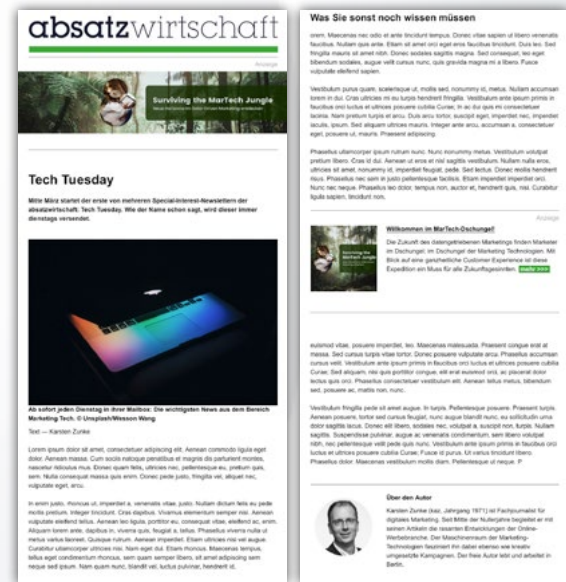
absatzwirtschaft

Anzeige

Surviving the MarTech Jungle

Tech Tuesday

Mitte März startet der erste von mehreren Special-Interest-Newslettern der absatzwirtschaft: Tech Tuesday. Wie der Name schon sagt, wird dieser immer dienstags versendet.

Ab sofort jeden Dienstag in Ihrer Mailbox: Die wichtigsten News aus dem Bereich Marketing Tech. © Unsplash/Wesson Wang

Text — Karsten Zunke

Lorem ipsum dolor sit amet, consectetuer adipiscing elit. Aenean commodo ligula eget dolor. Aenean massa. Cum sociis natoque penatibus et magnis dis parturient montes, nascetur ridiculus mus. Donec quam felis, ultricies nec, pellentesque eu, pretium quis, sem. Nulla consequat massa quis enim. Donec pede justo, fringilla vel, aliquet nec, vulputate eget, arcu.

In enim justo, rhoncus ut, imperdiet a, venenatis vitae, justo. Nullam dictum felis eu pede mollis pretium. Integer tincidunt. Cras dapibus. Vivamus elementum semper nisi. Aenean vulputate eleifend tellus. Aenean leo ligula, porttitor eu, consequat vitae, eleifend ac, enim. Aliquam lorem ante, dapibus in, viverra quis, feugiat a, tellus. Phasellus viverra nulla ut metus varius laoreet. Quisque rutrum. Aenean imperdiet. Etiam ultricies nisi vel augue. Curabitur ullamcorper ultricies nisi. Nam eget dui. Etiam rhoncus. Maecenas tempus, tellus eget condimentum rhoncus, sem quam semper libero, sit amet adipiscing sem neque sed ipsum. Nam quam nunc, blandit vel, luctus pulvinar, hendrerit id.

Was Sie sonst noch wissen müssen

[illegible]

Anzeige

Willkommen im MarTech-Dschungel!

Die Zukunft des datengetriebenen Marketings finden Marketer im Dschungel: im Dschungel der Marketing Technologien. Mit Blick auf eine ganzheitliche Customer Experience ist diese Expedition ein Muss für alle Zukunftsgewinnler. mehr >>>

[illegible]

Über den Autor

Karsten Zunke (sac, Jahrgang 1971) ist Fachjournalist für digitales Marketing. Seit Mitte der Nullerjahre begleitet er mit seinen Artikeln die rasanten Entwicklungen der Online-Werbebranche. Der Maschinenraum der Marketing-Technologien fasziniert ihn dabei ebenso wie kreativ umgesetzte Kampagnen. Der freie Autor lebt und arbeitet in Berlin.